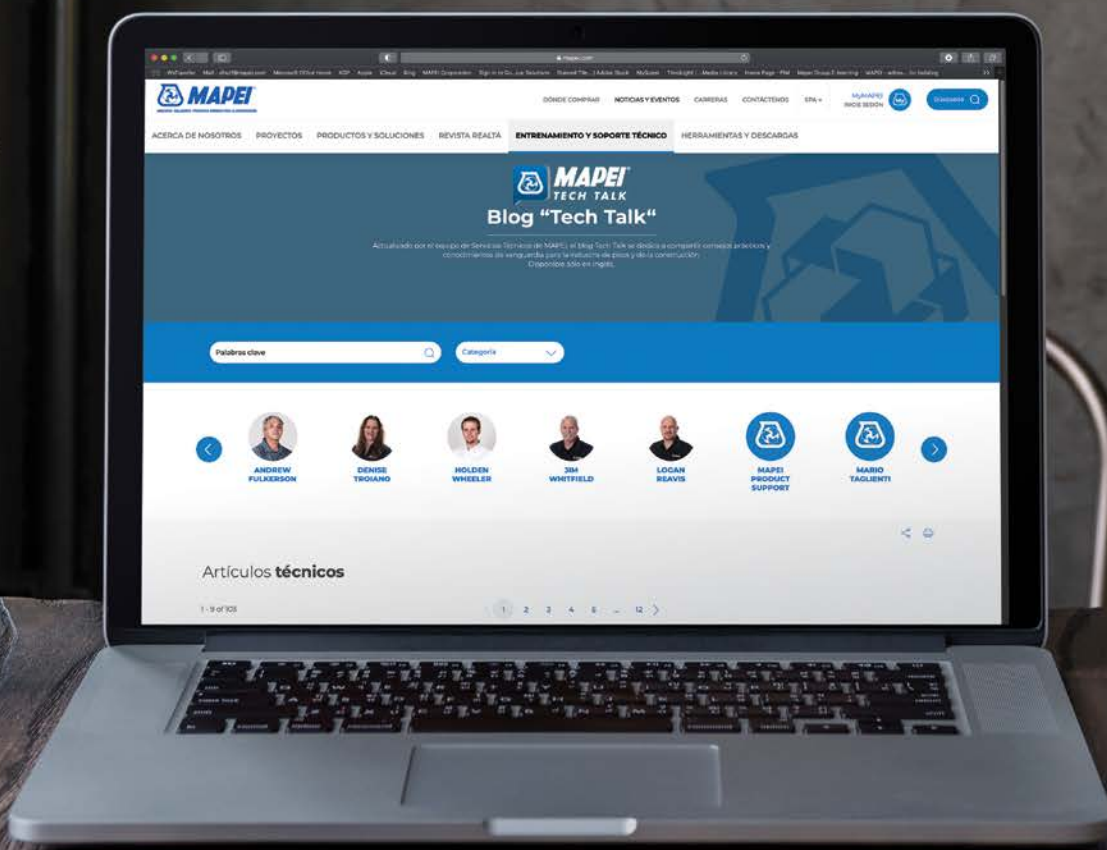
MAPEI

DÓNDE COMPRAR NOTICIAS Y EVENTOS CARRERAS CONTÁCTENOS SPA

MyMAPEI INICIE SESIÓN

Buscador

ACERCA DE NOSOTROS PROYECTOS PRODUCTOS Y SOLUCIONES REVISTA REALTÀ ENTRENAMIENTO Y SOPORTE TÉCNICO HERRAMIENTAS Y DESCARGAS

MAPEI TECH TALK

Blog "Tech Talk"

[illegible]

Palabras clave

Categoría

ANDREW FULKERSON

DENISE TROIANO

HOLDEN WHEELER

JIM WHITFIELD

LOGAN REAVIS

MAPEI PRODUCT SUPPORT

MARIO TAGLIENTI

Artículos técnicos

1 - 9 of 103

1 2 3 4 5 ... 12